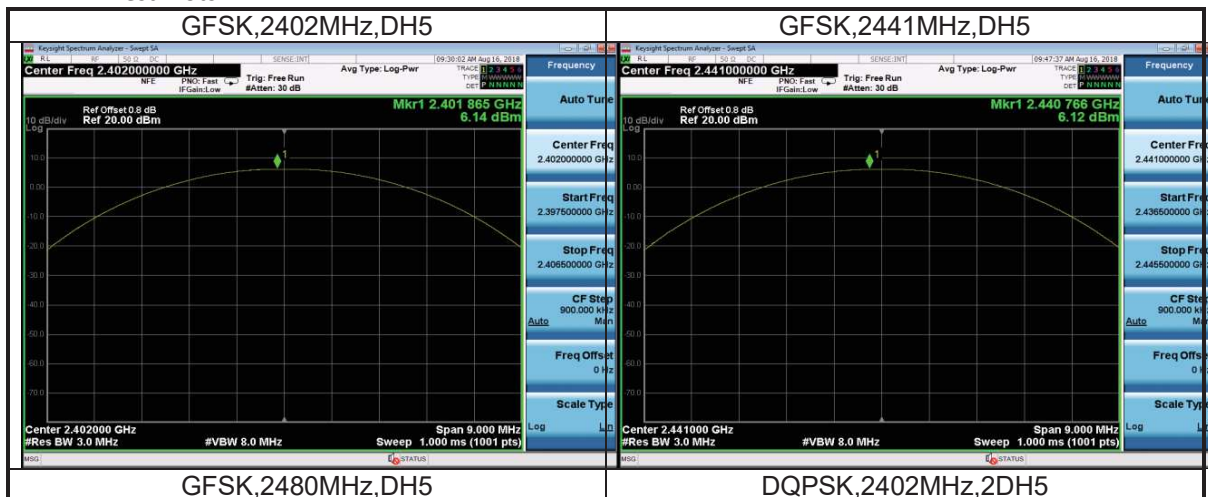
| GFSK,2402MHz,DH5 | GFSK,2441MHz,DH5 |
|---|---|
| Keysight Spectrum Analyzer - Swept SA<br>RL RF 50 Ω DC SENSE:INT 09:30:02 AM Aug 16, 2018<br>Center Freq 2.402000000 GHz<br>NFE PNO: Fast IFGain:Low Trig: Free Run #Atten: 30 dB<br>Avg Type: Log-Pwr<br>TRACE 1 2 3 4 5 6 TYPE M WWWWW DET P NNNNN<br>Ref Offset 0.8 dB<br>10 dB/div Ref 20.00 dBm<br>Log<br>Mkr1 2.401 865 GHz<br>6.14 dBm<br>10.0 0.00 -10.0 -20.0 -30.0 -40.0 -50.0 -60.0 -70.0<br>Center 2.402000 GHz<br>#Res BW 3.0 MHz #VBW 8.0 MHz<br>Span 9.000 MHz<br>Sweep 1.000 ms (1001 pts)<br>MSG STATUS<br>Frequency<br>Auto Tune<br>Center Freq 2.402000000 GHz<br>Start Freq 2.397500000 GHz<br>Stop Freq 2.406500000 GHz<br>CF Step 900.000 kHz Auto Man<br>Freq Offset 0 Hz<br>Scale Type Log Lin | Keysight Spectrum Analyzer - Swept SA<br>RL RF 50 Ω DC SENSE:INT 09:47:37 AM Aug 16, 2018<br>Center Freq 2.441000000 GHz<br>NFE PNO: Fast IFGain:Low Trig: Free Run #Atten: 30 dB<br>Avg Type: Log-Pwr<br>TRACE 1 2 3 4 5 6 TYPE M WWWWW DET P NNNNN<br>Ref Offset 0.8 dB<br>10 dB/div Ref 20.00 dBm<br>Log<br>Mkr1 2.440 766 GHz<br>6.12 dBm<br>10.0 0.00 -10.0 -20.0 -30.0 -40.0 -50.0 -60.0 -70.0<br>Center 2.441000 GHz<br>#Res BW 3.0 MHz #VBW 8.0 MHz<br>Span 9.000 MHz<br>Sweep 1.000 ms (1001 pts)<br>MSG STATUS<br>Frequency<br>Auto Tu<br>Center Fr 2.441000000 G<br>Start Fr 2.436500000 G<br>Stop Fr 2.445500000 G<br>CF Ste 900.000 k Auto M<br>Freq Offs 0<br>Scale Typ Log L |
| GFSK,2480MHz,DH5 | DQPSK,2402MHz,2DH5 |